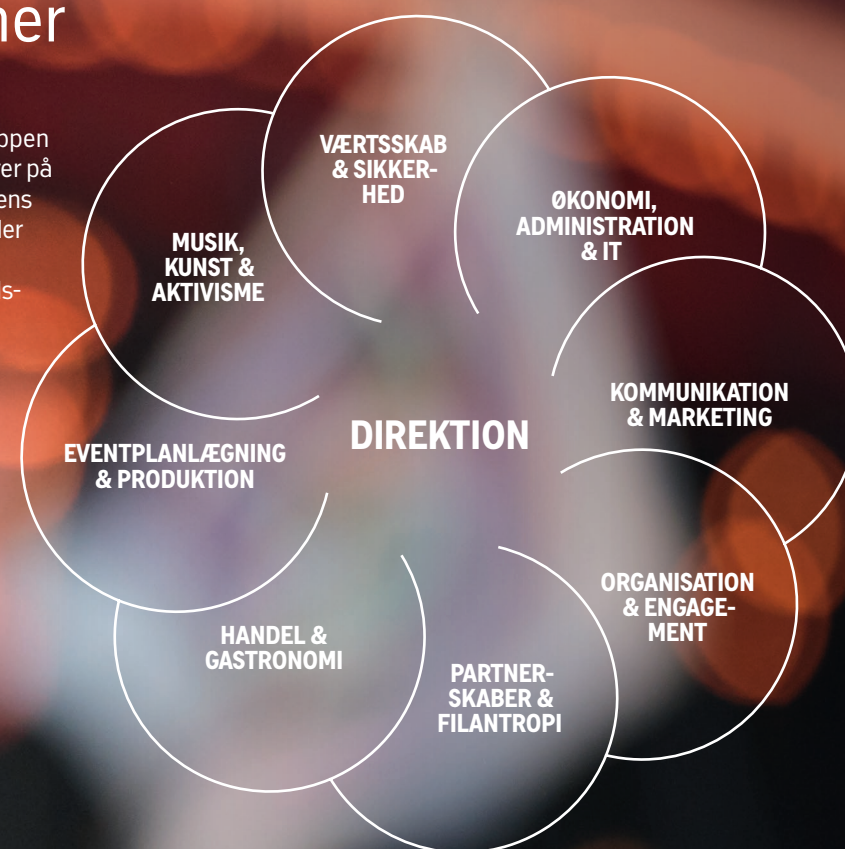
ner

oppen
er på
ens
ler

s-

VÆRTSSKAB & SIKKERHED

ØKONOMI, ADMINISTRATION & IT

MUSIK, KUNST & AKTIVISME

KOMMUNIKATION & MARKETING

DIREKTION

EVENTPLANLÆGNING & PRODUKTION

ORGANISATION & ENGAGEMENT

HANDEL & GASTRONOMI

PARTNERSKABER & FILANTROPI